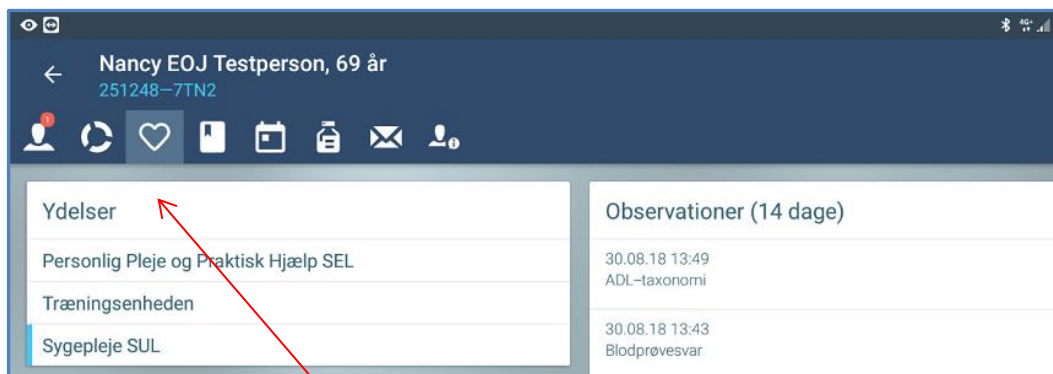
Nancy EOJ Testperson, 69 år
251248–7TN2

1

Ydelser

Personlig Pleje og Praktisk Hjælp SEL

Træningsenheden

Sygepleje SUL

Observationer (14 dage)

30.08.18 13:49
ADL–taxonomi

30.08.18 13:43
Blodprøvesvar